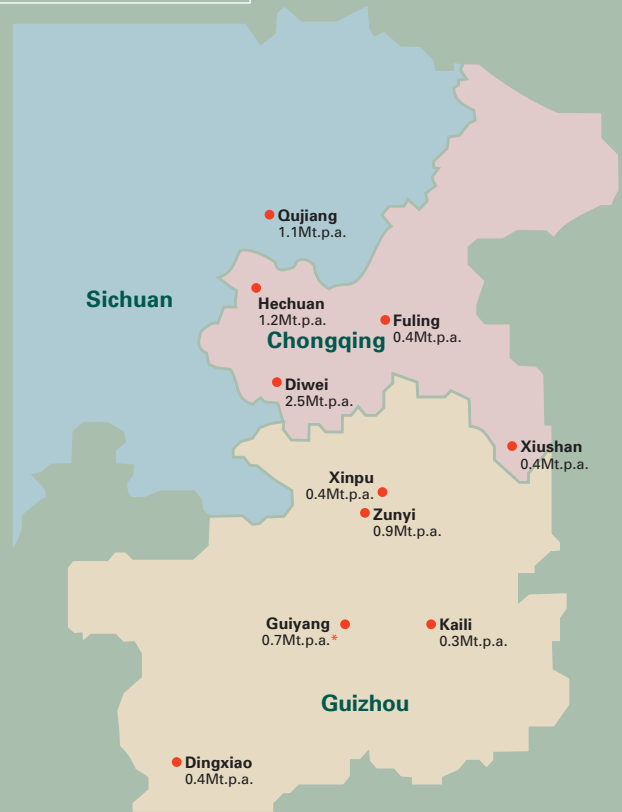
Qujiang
1.1Mt.p.a.

Sichuan

Hechuan
1.2Mt.p.a.

Fuling
0.4Mt.p.a.

Chongqing

Diwei
2.5Mt.p.a.

Xiushan
0.4Mt.p.a.

Xinpu
0.4Mt.p.a.

Zunyi
0.9Mt.p.a.

Guiyang
0.7Mt.p.a.*

Kaili
0.3Mt.p.a.

Guizhou

Dingxiao
0.4Mt.p.a.